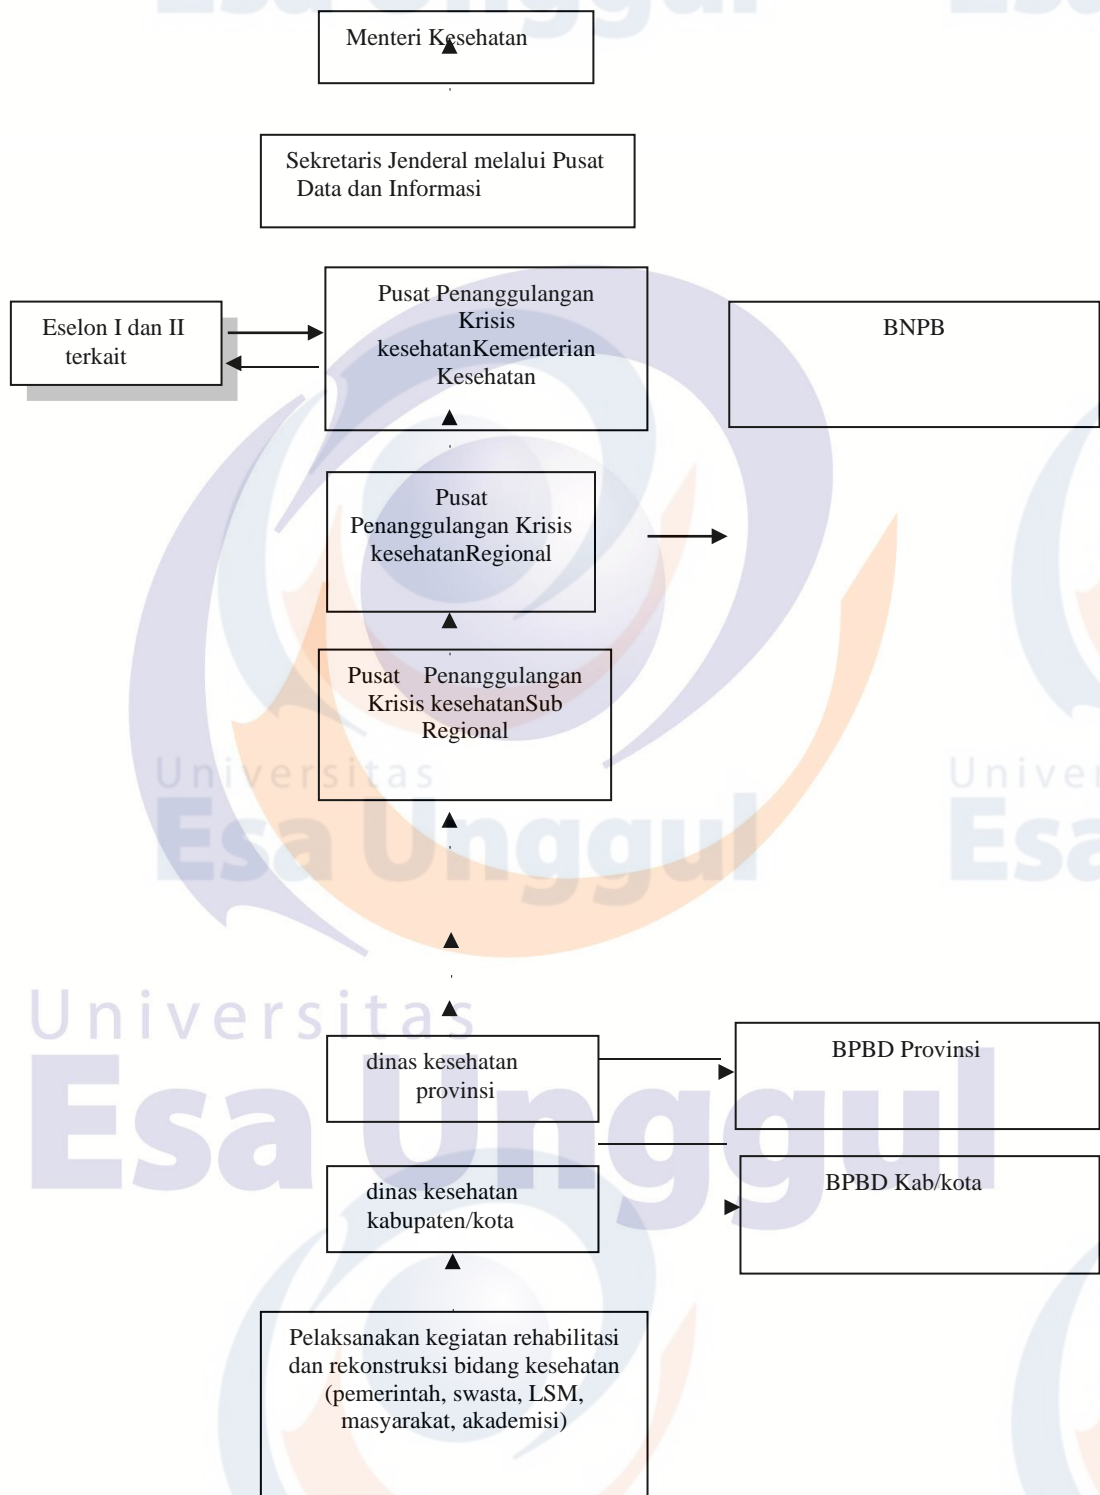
Menteri Kesehatan

Sekretaris Jenderal melalui Pusat Data dan Informasi

Eselon I dan II terkait

Pusat Penanggulangan Krisis kesehatanKementerian Kesehatan

BNPB

Pusat Penanggulangan Krisis kesehatanRegional

Pusat Penanggulangan Krisis kesehatanSub Regional

Universitas
Esa Unggul

Universitas
Esa Unggul

dinas kesehatan provinsi

BPBD Provinsi

dinas kesehatan kabupaten/kota

BPBD Kab/kota

Pelaksanakan kegiatan rehabilitasi dan rekonstruksi bidang kesehatan (pemerintah, swasta, LSM, masyarakat, akademisi)